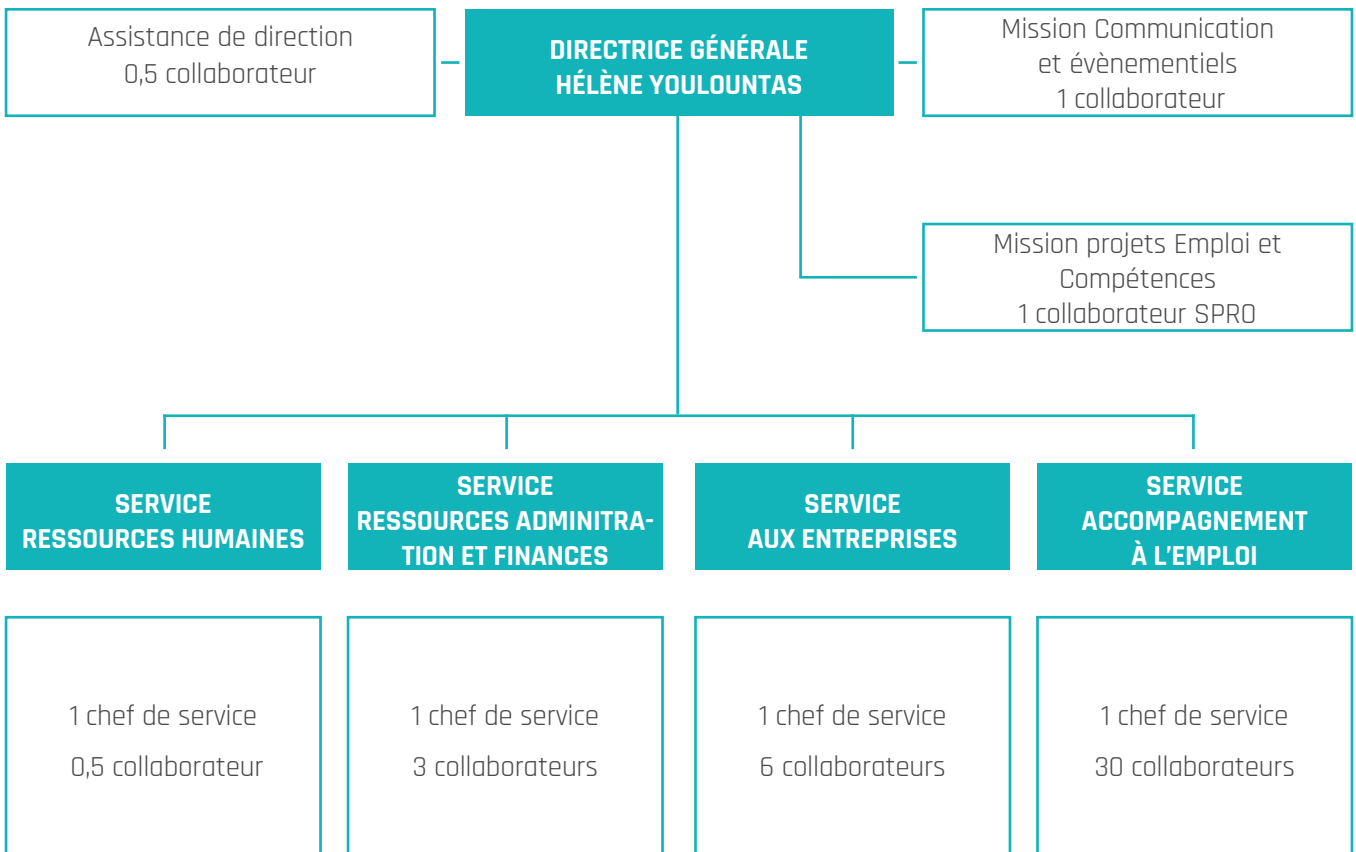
Assistance de direction
0,5 collaborateur

DIRECTRICE GÉNÉRALE
HÉLÈNE YOULOUNTAS

Mission Communication et évènementiels
1 collaborateur

Mission projets Emploi et Compétences
1 collaborateur SPRO

SERVICE
RESSOURCES HUMAINES

1 chef de service
0,5 collaborateur

SERVICE
RESSOURCES ADMINITRATION ET FINANCES

1 chef de service
3 collaborateurs

SERVICE
AUX ENTREPRISES

1 chef de service
6 collaborateurs

SERVICE
ACCOMPAGNEMENT À L'EMPLOI

1 chef de service
30 collaborateurs